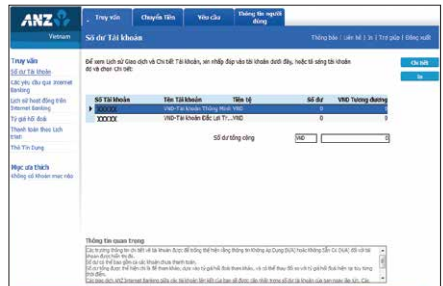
ANZ Vietnam

Truy vấn | Chuyển Tiền | Yêu cầu | Thông tin người dùng

Số dư Tài khoản

Thông báo | Liên hệ | In | Trợ giúp | Đăng xuất

Đề xem Lịch sử Giao dịch và Chi tiết Tài khoản, xin nhấp đúp vào tài khoản dưới đây, hoặc tô sáng tài khoản đó và chọn Chi tiết

Chi tiết

In

Truy vấn
Số dư Tài khoản
Các yêu cầu qua Internet Banking
Lịch sử hoạt động trên Internet Banking
Tỷ giá hối đoái
Thanh toán theo Lịch trình
Thẻ Tín Dụng

Mục ưa thích
Không có khoản mục nào

| Số Tài khoản | Tên Tài khoản | Tên tệ | Số dư | VND Tương đương |
|---|---|---|---|---|
| XXXXXX | VND-Tài khoản Thông Minh VND | | 0 | 0 |
| XXXXXX | VND-Tài khoản Đặc Lợi Tr...VND | | 0 | 0 |

Số dư tổng cộng VND 0

Thông tin quan trọng
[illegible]